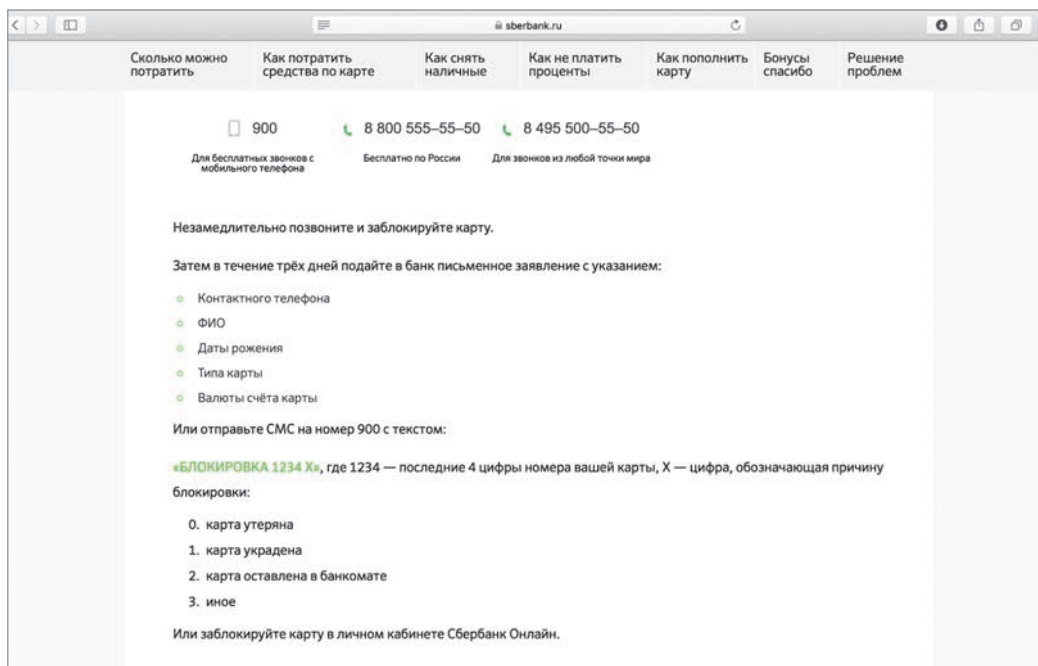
sberbank.ru

Сколько можно потратить
Как потратить средства по карте
Как снять наличные
Как не платить проценты
Как пополнить карту
Бонусы спасибо
Решение проблем

900
Для бесплатных звонков с мобильного телефона

8 800 555–55–50
Бесплатно по России

8 495 500–55–50
Для звонков из любой точки мира

Незамедлительно позвоните и заблокируйте карту.

Затем в течение трёх дней подайте в банк письменное заявление с указанием:

- Контактного телефона
- ФИО
- Даты рожения
- Типа карты
- Валюты счёта карты

Или отправьте СМС на номер 900 с текстом:

«БЛОКИРОВКА 1234 Х», где 1234 — последние 4 цифры номера вашей карты, Х — цифра, обозначающая причину блокировки:

0. карта утеряна
1. карта украдена
2. карта оставлена в банкомате
3. иное

Или заблокируйте карту в личном кабинете Сбербанк Онлайн.